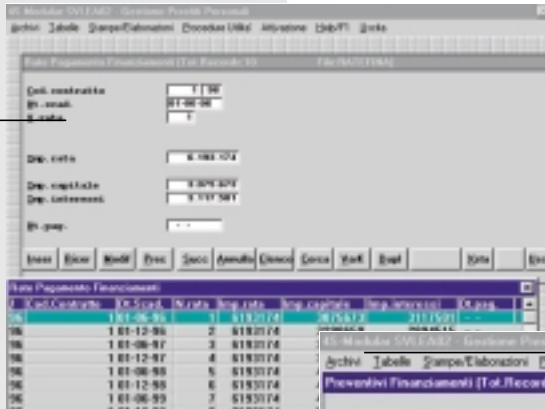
45-Modular SVLE402 - Gestione Prestiti Personali
Archivi Tabelle Stampe/Elaborazioni Procedure Utilità Attivazione Help/F1 Uscita

Rate Pagamento Finanziamenti (Tot. Records 10) File:RATEFINA

Cod. contratto 1 96
Dt. scad. 01-06-96
N.rata 1

Imp. rata 6.193.174

Imp. capitale 3.075.673
Imp. interessi 3.117.501

Dt. pag. - -

Inser Ricer Modif Prec Succ Annulla Elenco Cerca Vorti Ropl Xota Esc

Rate Pagamento Finanziamenti

| Cod.Contratto | Dt.Scad. | N.rata | Imp.rata | Imp.capitale | Imp.interessi | Dt.pag. |
|---|---|---|---|---|---|---|
| 96 | 1 01-06-96 | 1 | 6193174 | 3075673 | 3117501 | - - |
| 96 | 1 01-12-96 | 2 | 6193174 | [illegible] | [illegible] | - - |
| 96 | 1 01-06-97 | 3 | 6193174 | | | |
| 96 | 1 01-12-97 | 4 | 6193174 | | | |
| 96 | 1 01-06-98 | 5 | 6193174 | | | |
| 96 | 1 01-12-98 | 6 | 6193174 | | | |
| 96 | 1 01-06-99 | 7 | 6193174 | | | |

45-Modular SVLE402 - Gestione Pres
Archivi Tabelle Stampe/Elaborazioni P
Preventivi Finanziamenti (Tot.Recor